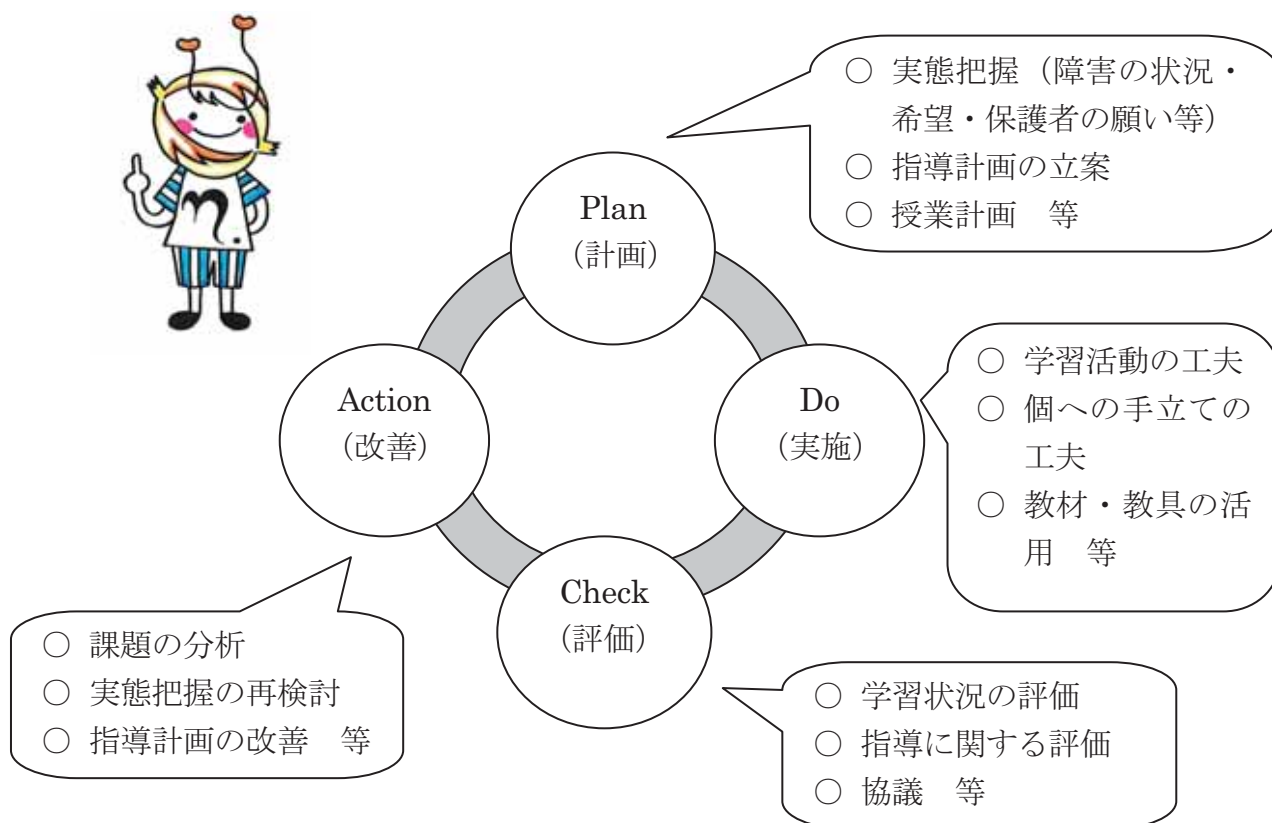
○ 実態把握（障害の状況・希望・保護者の願い等）
○ 指導計画の立案
○ 授業計画　等

Plan
（計画）

Action
（改善）

Do
（実施）

○ 学習活動の工夫
○ 個への手立ての工夫
○ 教材・教具の活用　等

Check
（評価）

○ 課題の分析
○ 実態把握の再検討
○ 指導計画の改善　等

○ 学習状況の評価
○ 指導に関する評価
○ 協議　等